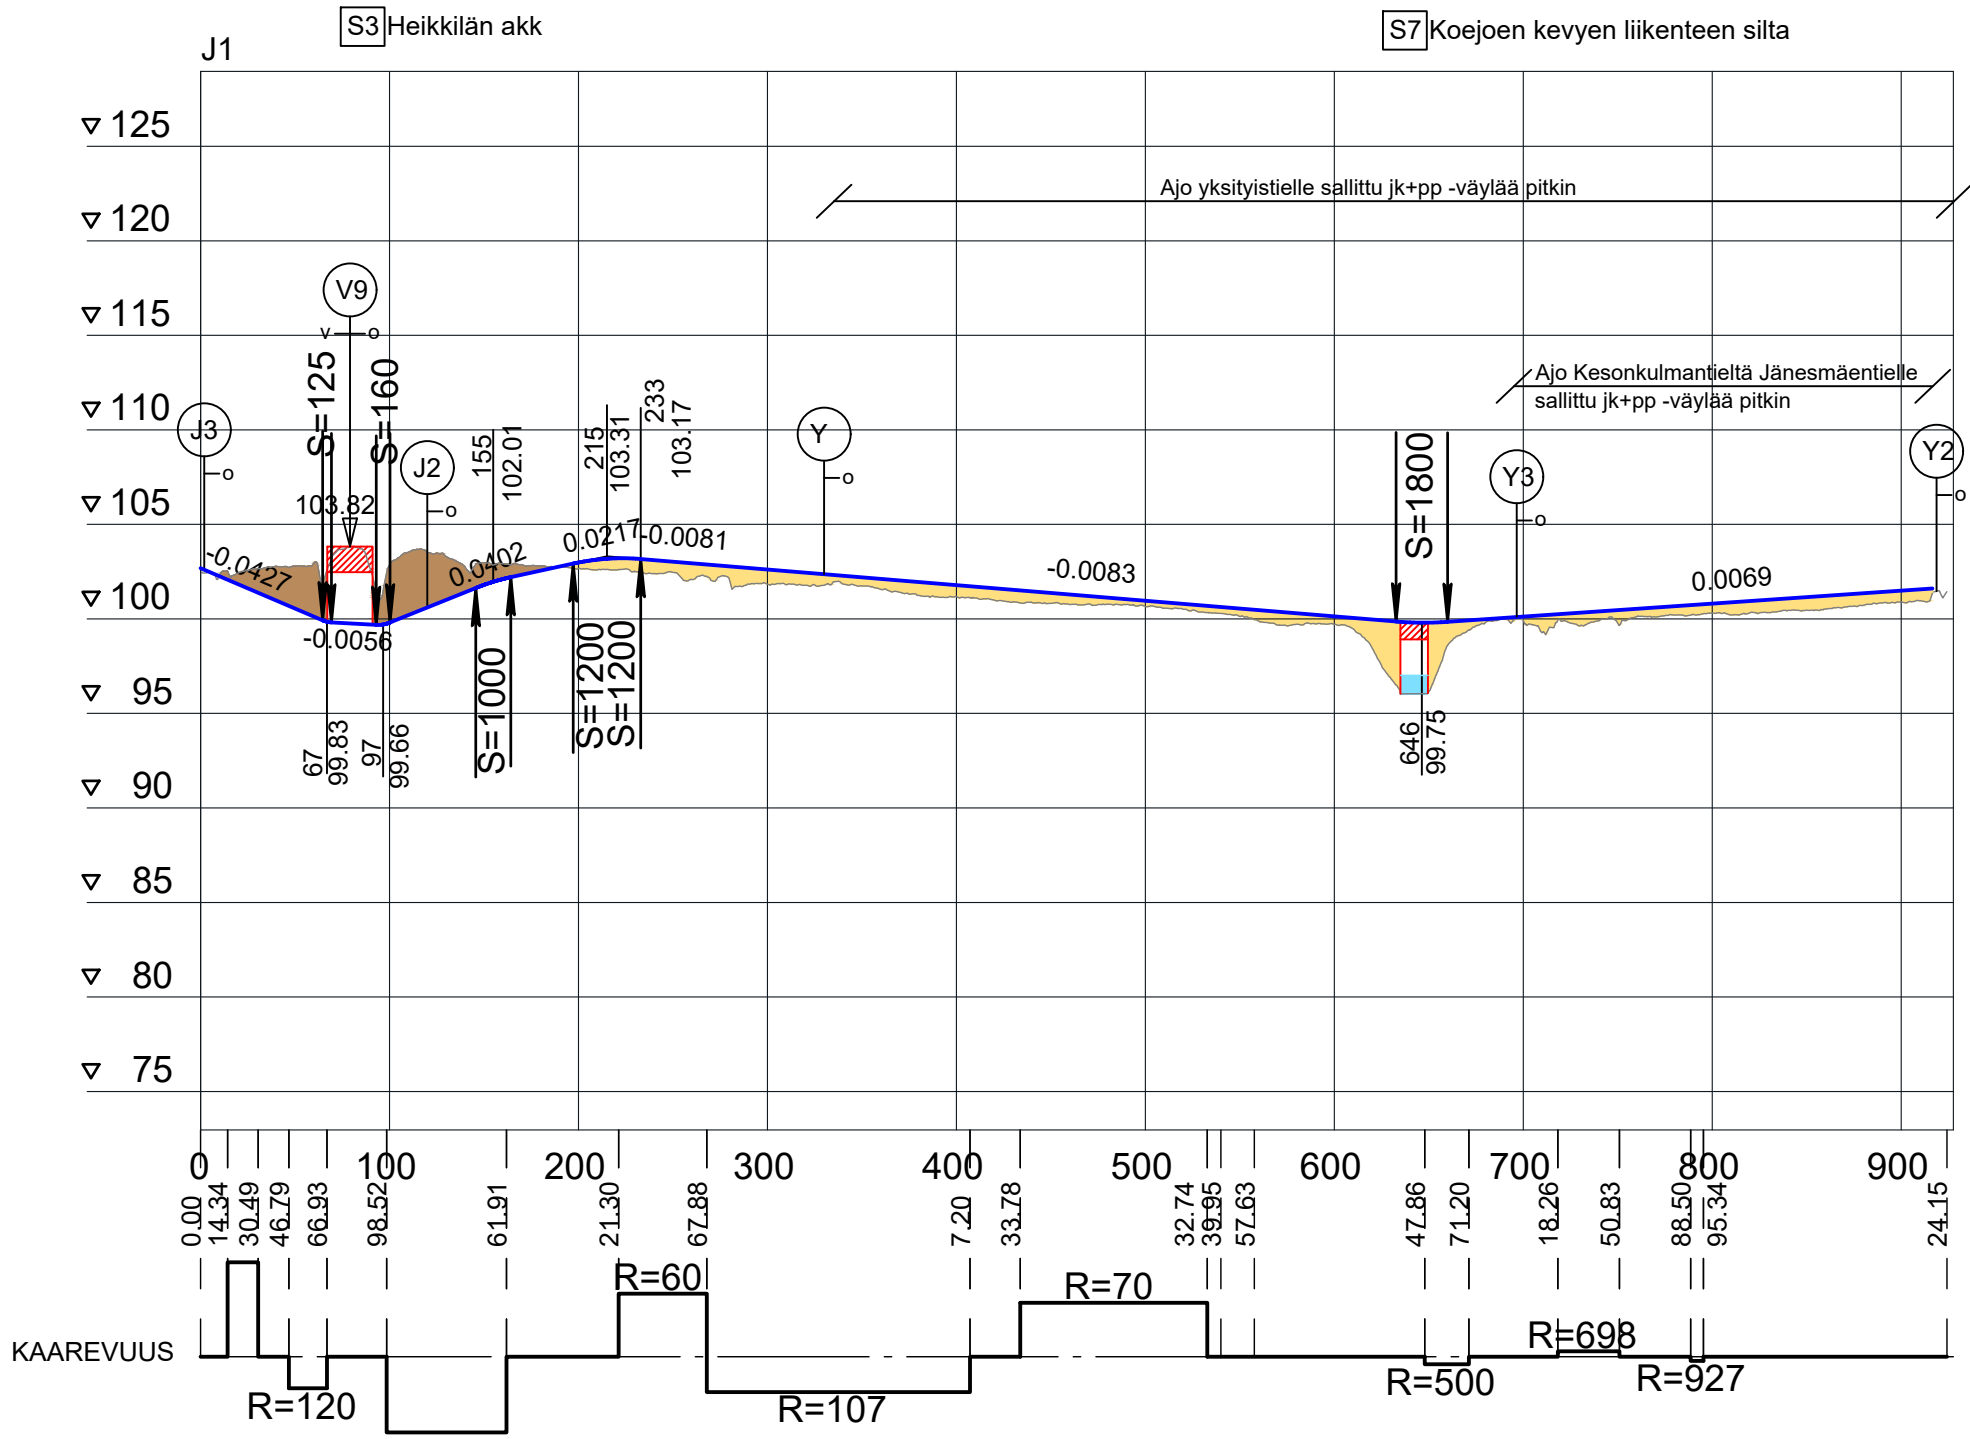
S3 Heikkilän akk

S7 Koejoen kevyen liikenteen silta

J1

▽ 125
▽ 120
▽ 115
▽ 110
▽ 105
▽ 100
▽ 95
▽ 90
▽ 85
▽ 80
▽ 75

Ajo yksityistielle sallittu jk+pp -väylää pitkin

Ajo Kesonkulmantieltä Jänesmäentielle sallittu jk+pp -väylää pitkin

V9
J3
J2
Y
Y3
Y2

S=125
S=160
103.82
155
102.01
215
103.31
233
103.17
S=1800
-0.0427
-0.0056
0.0402
0.0217
-0.0081
-0.0083
0.0069
67
99.83
97
99.66
S=1000
S=1200
S=1200
646
99.75

0
100
200
300
400
500
600
700
800
900

0.00
14.34
30.49
46.79
66.93
98.52
61.91
21.30
67.88
7.20
33.78
32.74
39.95
57.63
47.86
71.20
18.26
50.83
88.50
95.34
24.15

KAAREVUUS
R=120
R=60
R=107
R=70
R=500
R=698
R=927